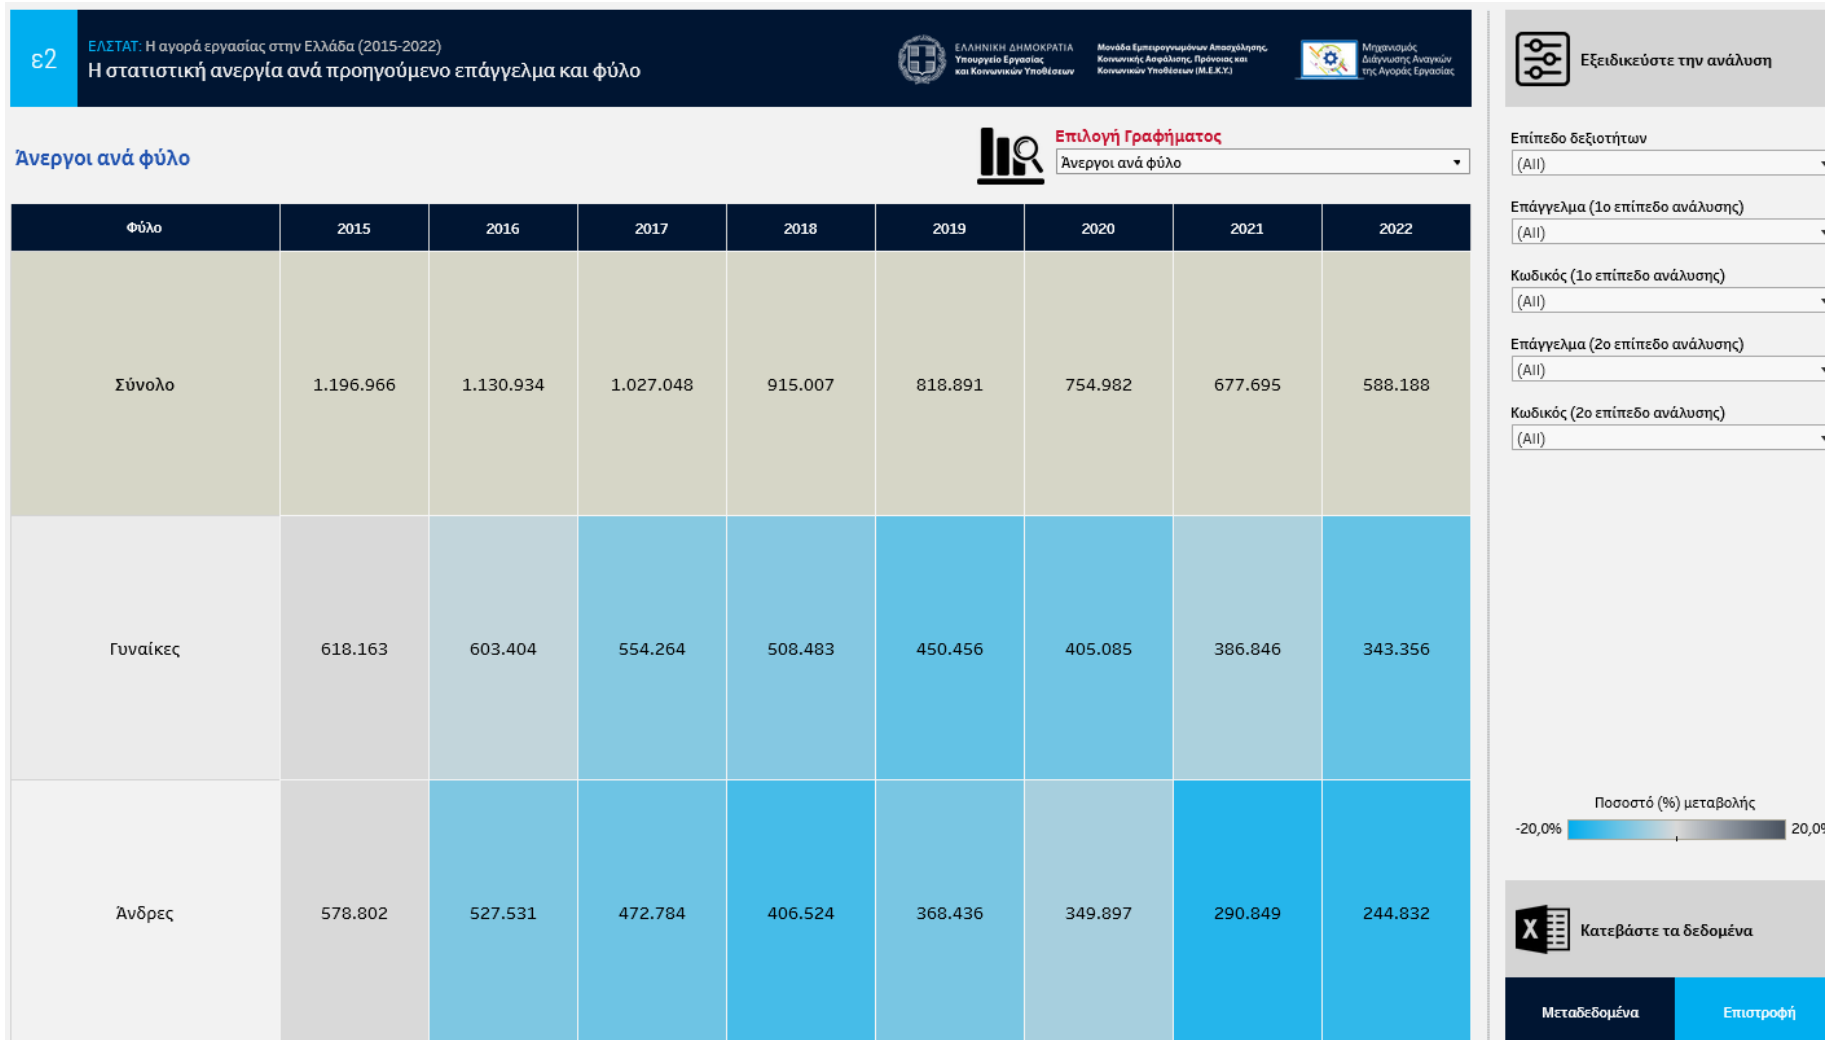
ε2

ΕΛΣΤΑΤ: Η αγορά εργασίας στην Ελλάδα (2015-2022)
Η στατιστική ανεργία ανά προηγούμενο επάγγελμα και φύλο

ΕΛΛΗΝΙΚΗ ΔΗΜΟΚΡΑΤΙΑ Υπουργείο Εργασίας και Κοινωνικών Υποθέσεων

Μονάδα Εμπειρογνωμόνων Απασχόλησης, Κοινωνικής Ασφάλισης, Πρόνοιας και Κοινωνικών Υποθέσεων (Μ.Ε.Κ.Υ.)

Μηχανισμός Διάγνωσης Αναγκών της Αγοράς Εργασίας

Εξειδικεύστε την ανάλυση

Άνεργοι ανά φύλο

Επιλογή Γραφήματος
Άνεργοι ανά φύλο

| Φύλο | 2015 | 2016 | 2017 | 2018 | 2019 | 2020 | 2021 | 2022 |
|---|---|---|---|---|---|---|---|---|
| Σύνολο | 1.196.966 | 1.130.934 | 1.027.048 | 915.007 | 818.891 | 754.982 | 677.695 | 588.188 |
| Γυναίκες | 618.163 | 603.404 | 554.264 | 508.483 | 450.456 | 405.085 | 386.846 | 343.356 |
| Άνδρες | 578.802 | 527.531 | 472.784 | 406.524 | 368.436 | 349.897 | 290.849 | 244.832 |

Επίπεδο δεξιοτήτων
(All)
Επάγγελμα (1ο επίπεδο ανάλυσης)
(All)
Κωδικός (1ο επίπεδο ανάλυσης)
(All)
Επάγγελμα (2ο επίπεδο ανάλυσης)
(All)
Κωδικός (2ο επίπεδο ανάλυσης)
(All)

Ποσοστό (%) μεταβολής
-20,0%
20,0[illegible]

Κατεβάστε τα δεδομένα

Μεταδεδομένα
Επιστροφή